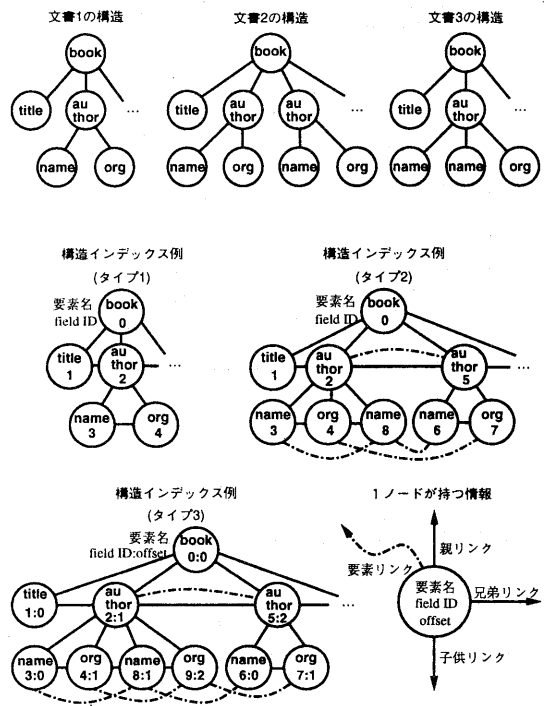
文書1の構造

book
title
au thor
…
name
org

文書2の構造

book
title
au thor
au thor
name
org
name
org

文書3の構造

book
title
au thor
…
name
name
org

構造インデックス例
(タイプ1)

要素名
field ID
book 0
title 1
au thor 2
…
name 3
org 4

構造インデックス例
(タイプ2)

要素名
field ID
book 0
title 1
au thor 2
au thor 5
…
name 3
org 4
name 8
name 6
org 7

構造インデックス例
(タイプ3)

要素名
field ID:offset
book 0:0
title 1:0
au thor 2:1
au thor 5:2
…
name 3:0
org 4:1
name 8:1
org 9:2
name 6:0
org 7:1

1ノードが持つ情報

親リンク
要素リンク
要素名
field ID
offset
兄弟リンク
子供リンク